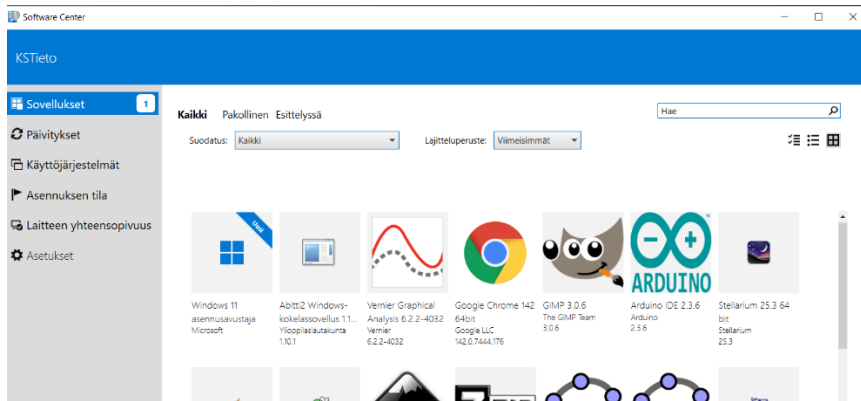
Software Center

KSTieto

Sovellukset 1

Päivitykset

Käyttöjärjestelmät

Asennuksen tila

Laitteen yhteensopivuus

Asetukset

Kaikki Pakollinen Esittelyssä

Hae

Suodatus: Kaikki

Lajitteluperuste: Viimeisimmät

Uusi

Windows 11 asennusavustaja
Microsoft

Abitti2 Windows-kokelassovellus 1.1...
Ylioppilaslautakunta
1.10.1

Vernier Graphical Analysis 6.2.2-4032
Vernier
6.2.2-4032

Google Chrome 142 64bit
Google LLC
142.0.7444.176

GIMP 3.0.6
The GIMP Team
3.0.6

ARDUINO

Arduino IDE 2.3.6
Arduino
2.3.6

Stellarium 25.3 64 bit
Stellarium
25.3